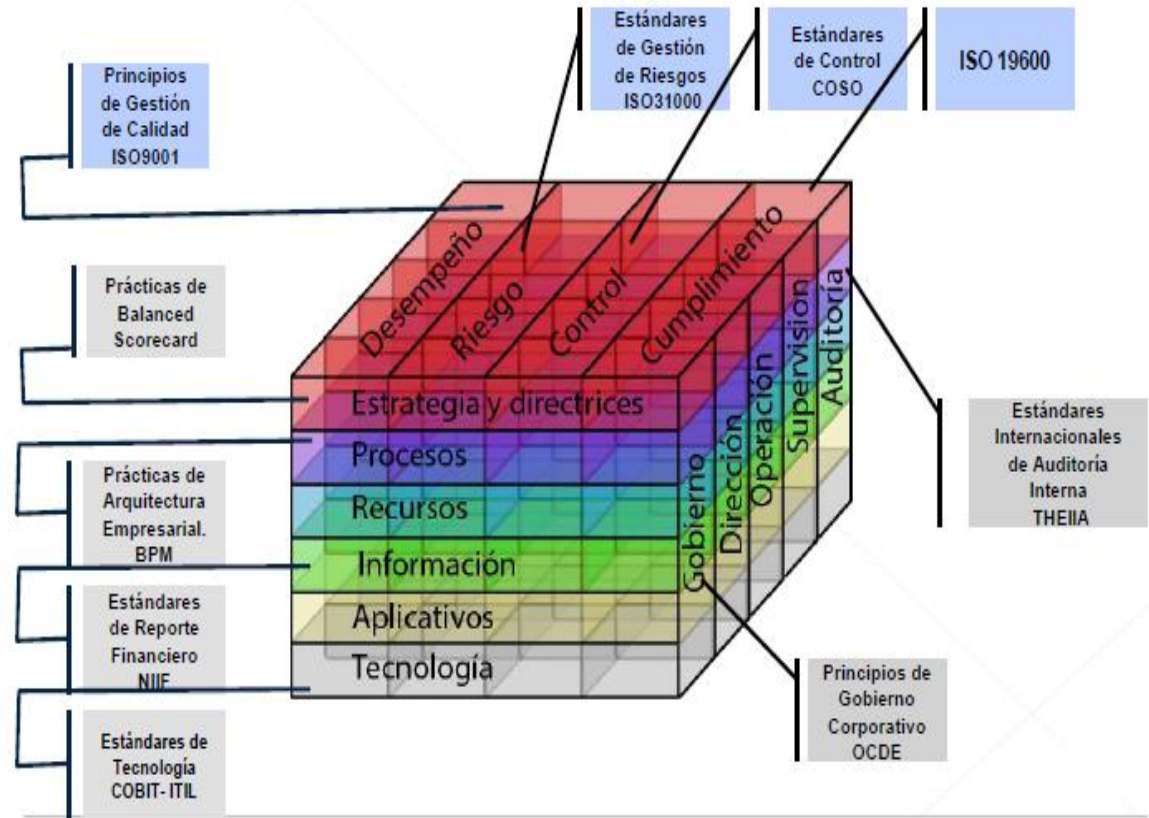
Estándares de Gestión de Riesgos ISO31000

Estándares de Control COSO

ISO 19600

Principios de Gestión de Calidad ISO9001

Desempeño

Riesgo

Control

Cumplimiento

Prácticas de Balanced Scorecard

Supervisión

Auditoría

Estrategia y directrices

Procesos

Recursos

Información

Aplicativos

Tecnología

Gobierno

Dirección

Operación

Estándares Internacionales de Auditoría Interna THEIIA

Prácticas de Arquitectura Empresarial. BPM

Estándares de Reporte Financiero NIIF

Principios de Gobierno Corporativo OCDE

Estándares de Tecnología COBIT- ITIL